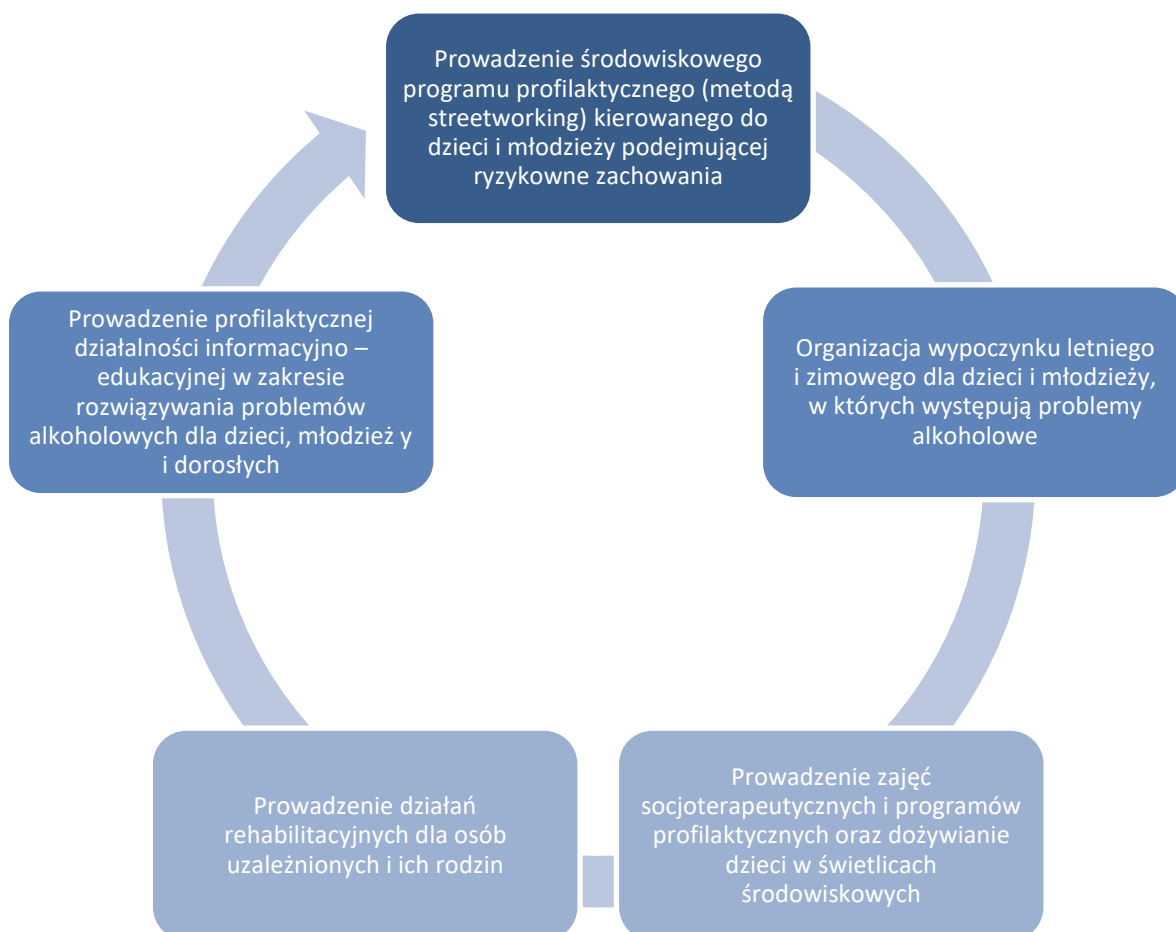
Prowadzenie środowiskowego programu profilaktycznego (metodą streetworking) kierowanego do dzieci i młodzieży podejmującej ryzykowne zachowania

Organizacja wypoczynku letniego i zimowego dla dzieci i młodzieży, w których występują problemy alkoholowe

Prowadzenie zajęć socjoterapeutycznych i programów profilaktycznych oraz dożywianie dzieci w świetlicach środowiskowych

Prowadzenie działań rehabilitacyjnych dla osób uzależnionych i ich rodzin

Prowadzenie profilaktycznej działalności informacyjno – edukacyjnej w zakresie rozwiązywania problemów alkoholowych dla dzieci, młodzież y i dorosłych